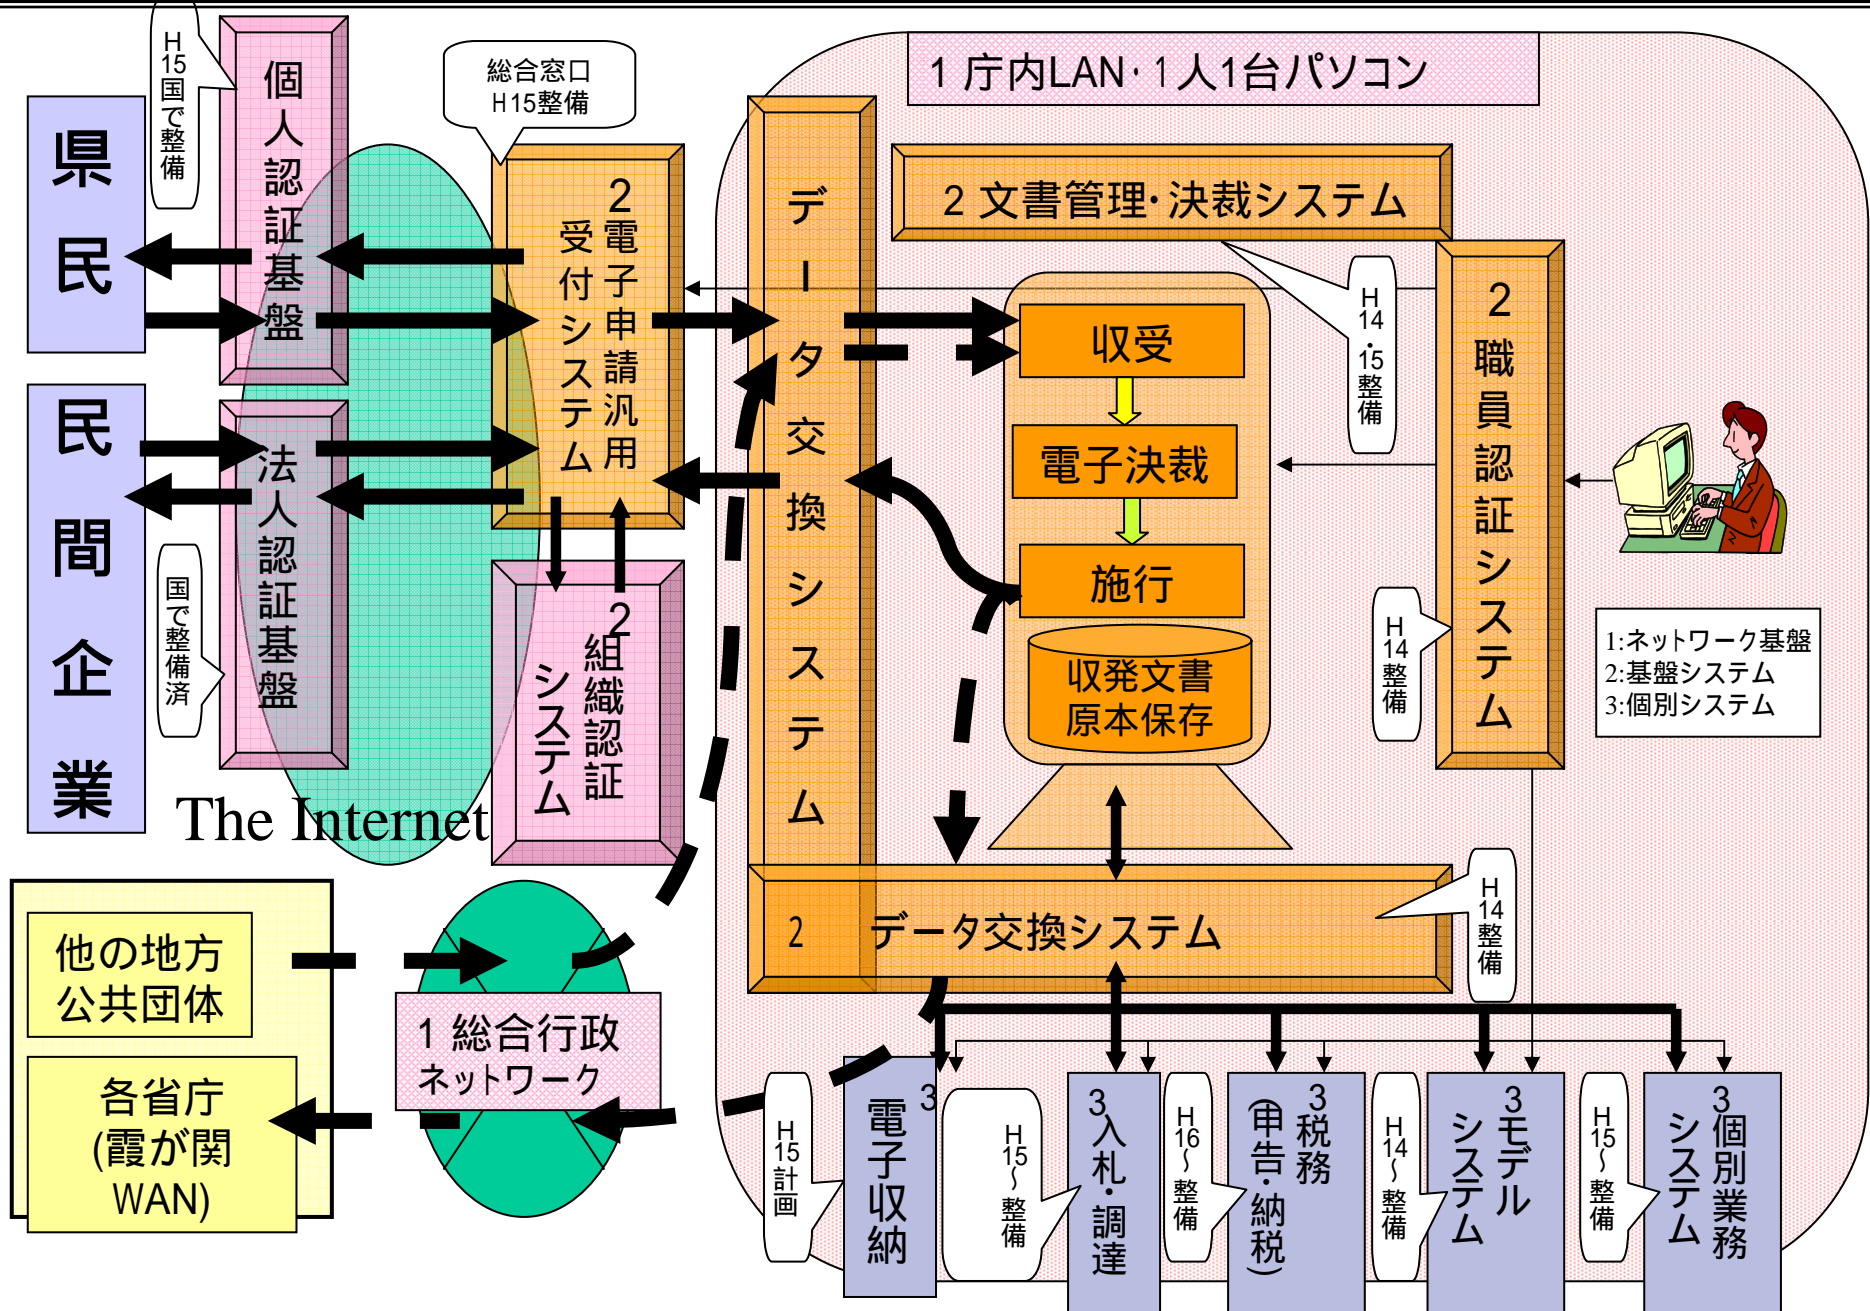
県民

民間企業

H15国で整備

個人認証基盤

法人認証基盤

国で整備済

総合窓口
H15整備

2電子申請汎用受付システム

2組織認証システム

The Internet

1 庁内LAN・1人1台パソコン

データ交換システム

2 文書管理・決裁システム

H14・15整備

2職員認証システム

収受

電子決裁

施行

収発文書原本保存

H14整備

1:ネットワーク基盤
2:基盤システム
3:個別システム

2 データ交換システム

H14整備

他の地方公共団体

各省庁(霞が関WAN)

1 総合行政ネットワーク

H15計画

3電子収納

H15〜整備

3入札・調達

H16〜整備

3税務(申告・納税)

H14〜整備

3モデルシステム

H15〜整備

3個別業務システム